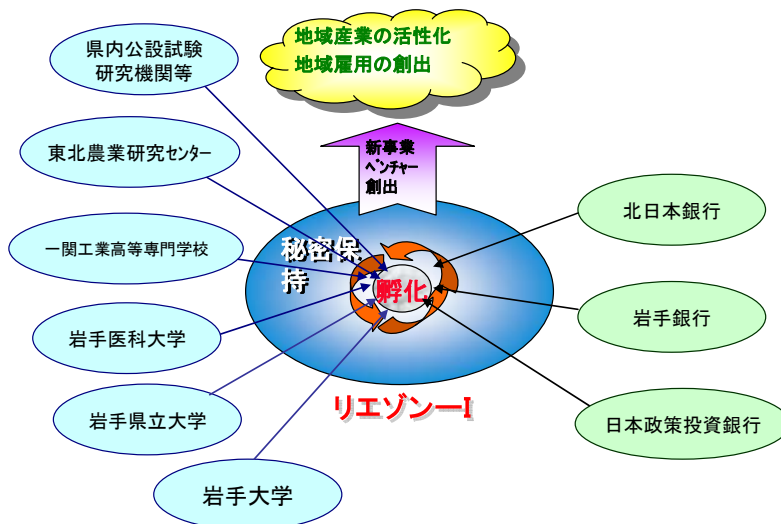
地域産業の活性化
地域雇用の創出

県内公設試験研究機関等

東北農業研究センター

一関工業高等専門学校

岩手医科大学

岩手県立大学

岩手大学

新事業ベンチャー創出

秘密保持

孵化

リエゾン－I

北日本銀行

岩手銀行

日本政策投資銀行